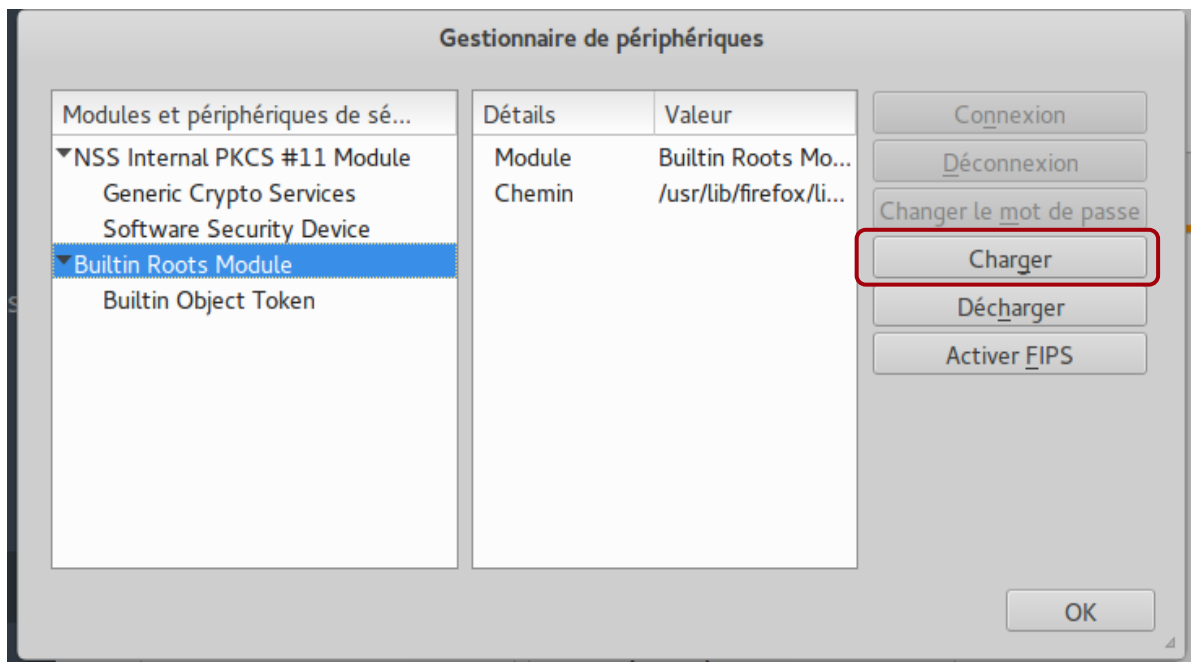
Gestionnaire de périphériques

Modules et périphériques de sé...

NSS Internal PKCS #11 Module
Generic Crypto Services
Software Security Device
Builtin Roots Module
Builtin Object Token

| Détails | Valeur |
|---|---|
| Module | Builtin Roots Mo... |
| Chemin | /usr/lib/firefox/li... |

Connexion
Déconnexion
Changer le mot de passe
Charger
Décharger
Activer FIPS

OK